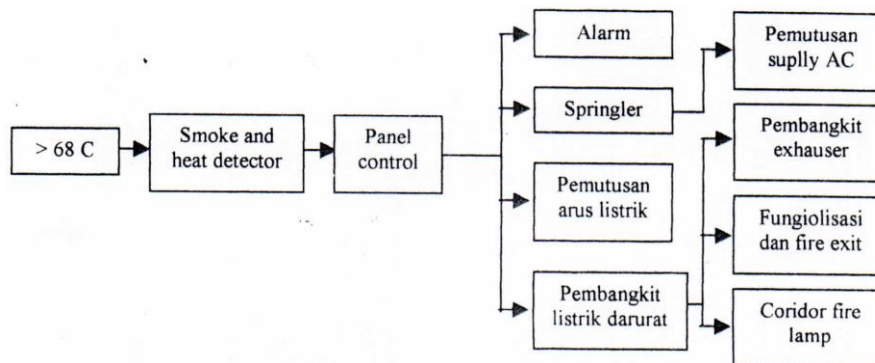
> 68 C

Smoke and heat detector

Panel control

Alarm

Springler

Pemutusan arus listrik

Pembangkit listrik darurat

Pemutusan suplly AC

Pembangkit exhauser

Fungiolisasi dan fire exit

Coridor fire lamp